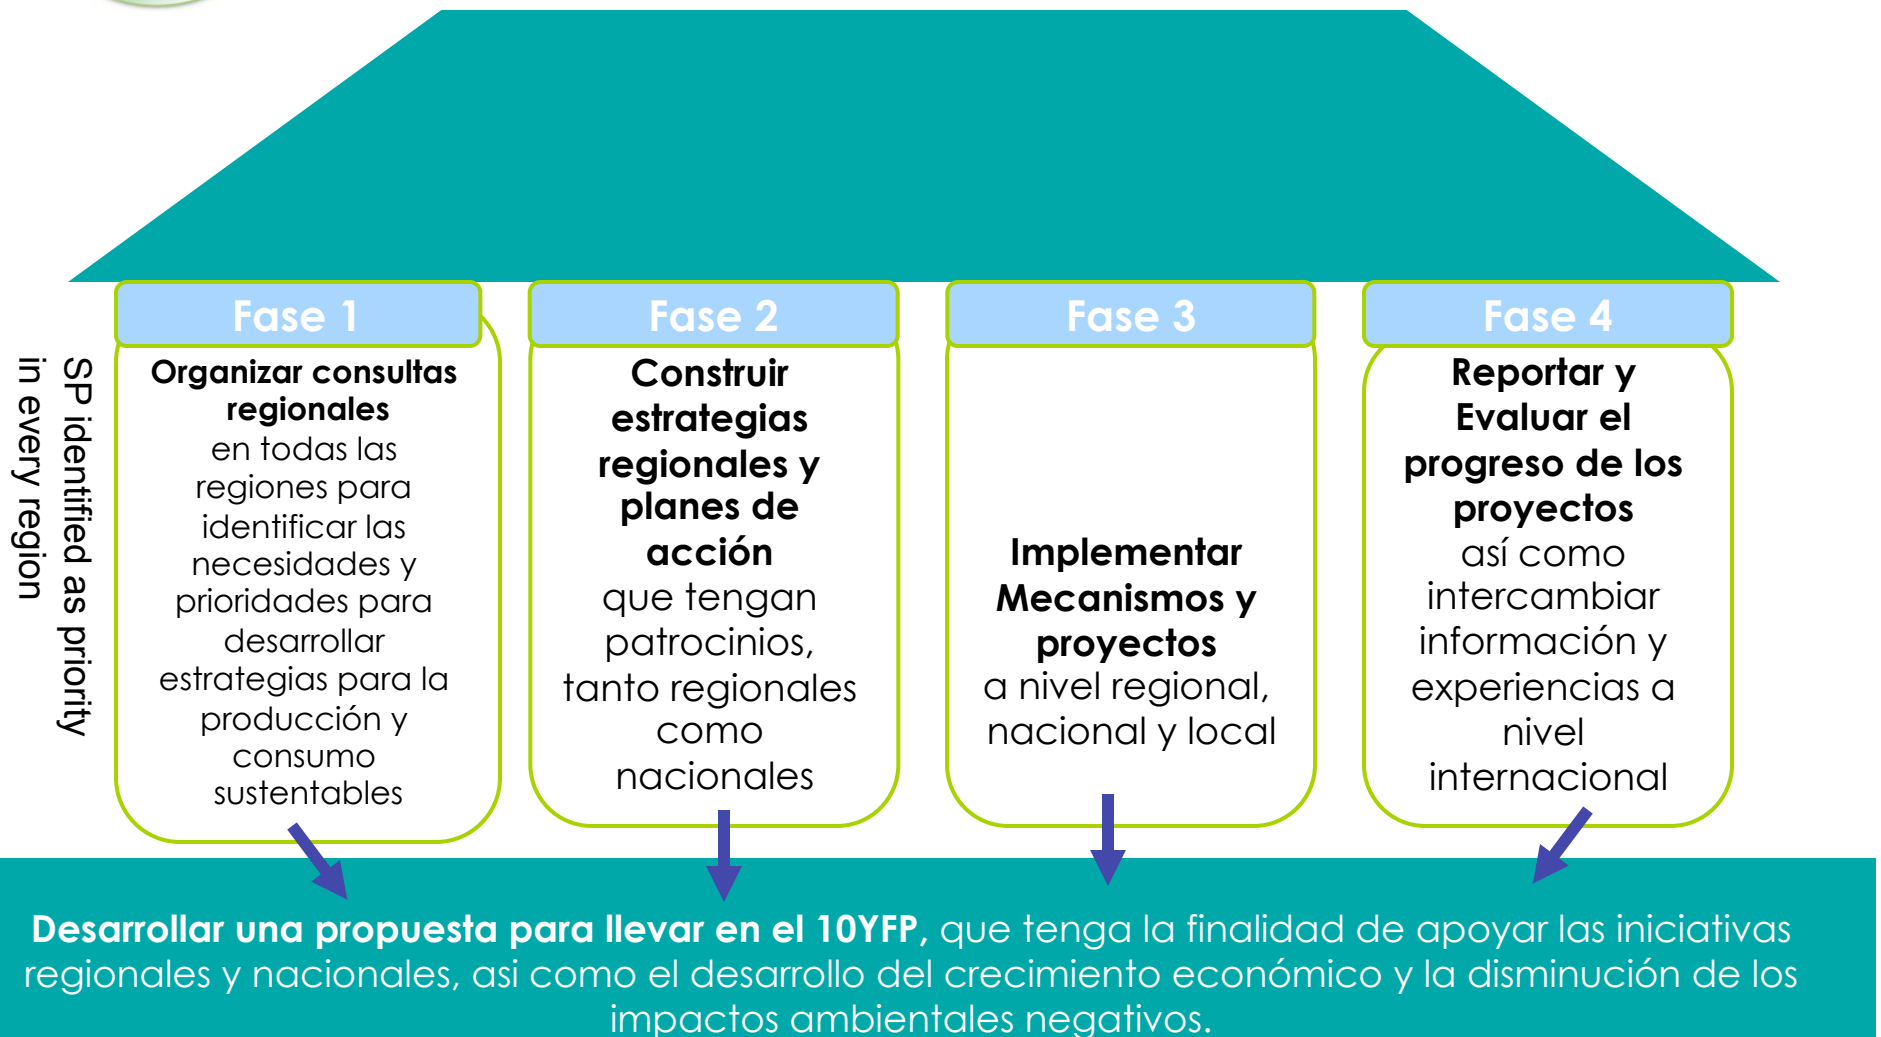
SP identified as priority in every region

Fase 1

**Organizar consultas regionales** en todas las regiones para identificar las necesidades y prioridades para desarrollar estrategias para la producción y consumo sustentables

Fase 2

**Construir estrategias regionales y planes de acción** que tengan patrocinios, tanto regionales como nacionales

Fase 3

**Implementar Mecanismos y proyectos** a nivel regional, nacional y local

Fase 4

**Reportar y Evaluar el progreso de los proyectos** así como intercambiar información y experiencias a nivel internacional

**Desarrollar una propuesta para llevar en el 10YFP,** que tenga la finalidad de apoyar las iniciativas regionales y nacionales, asi como el desarrollo del crecimiento económico y la disminución de los impactos ambientales negativos.